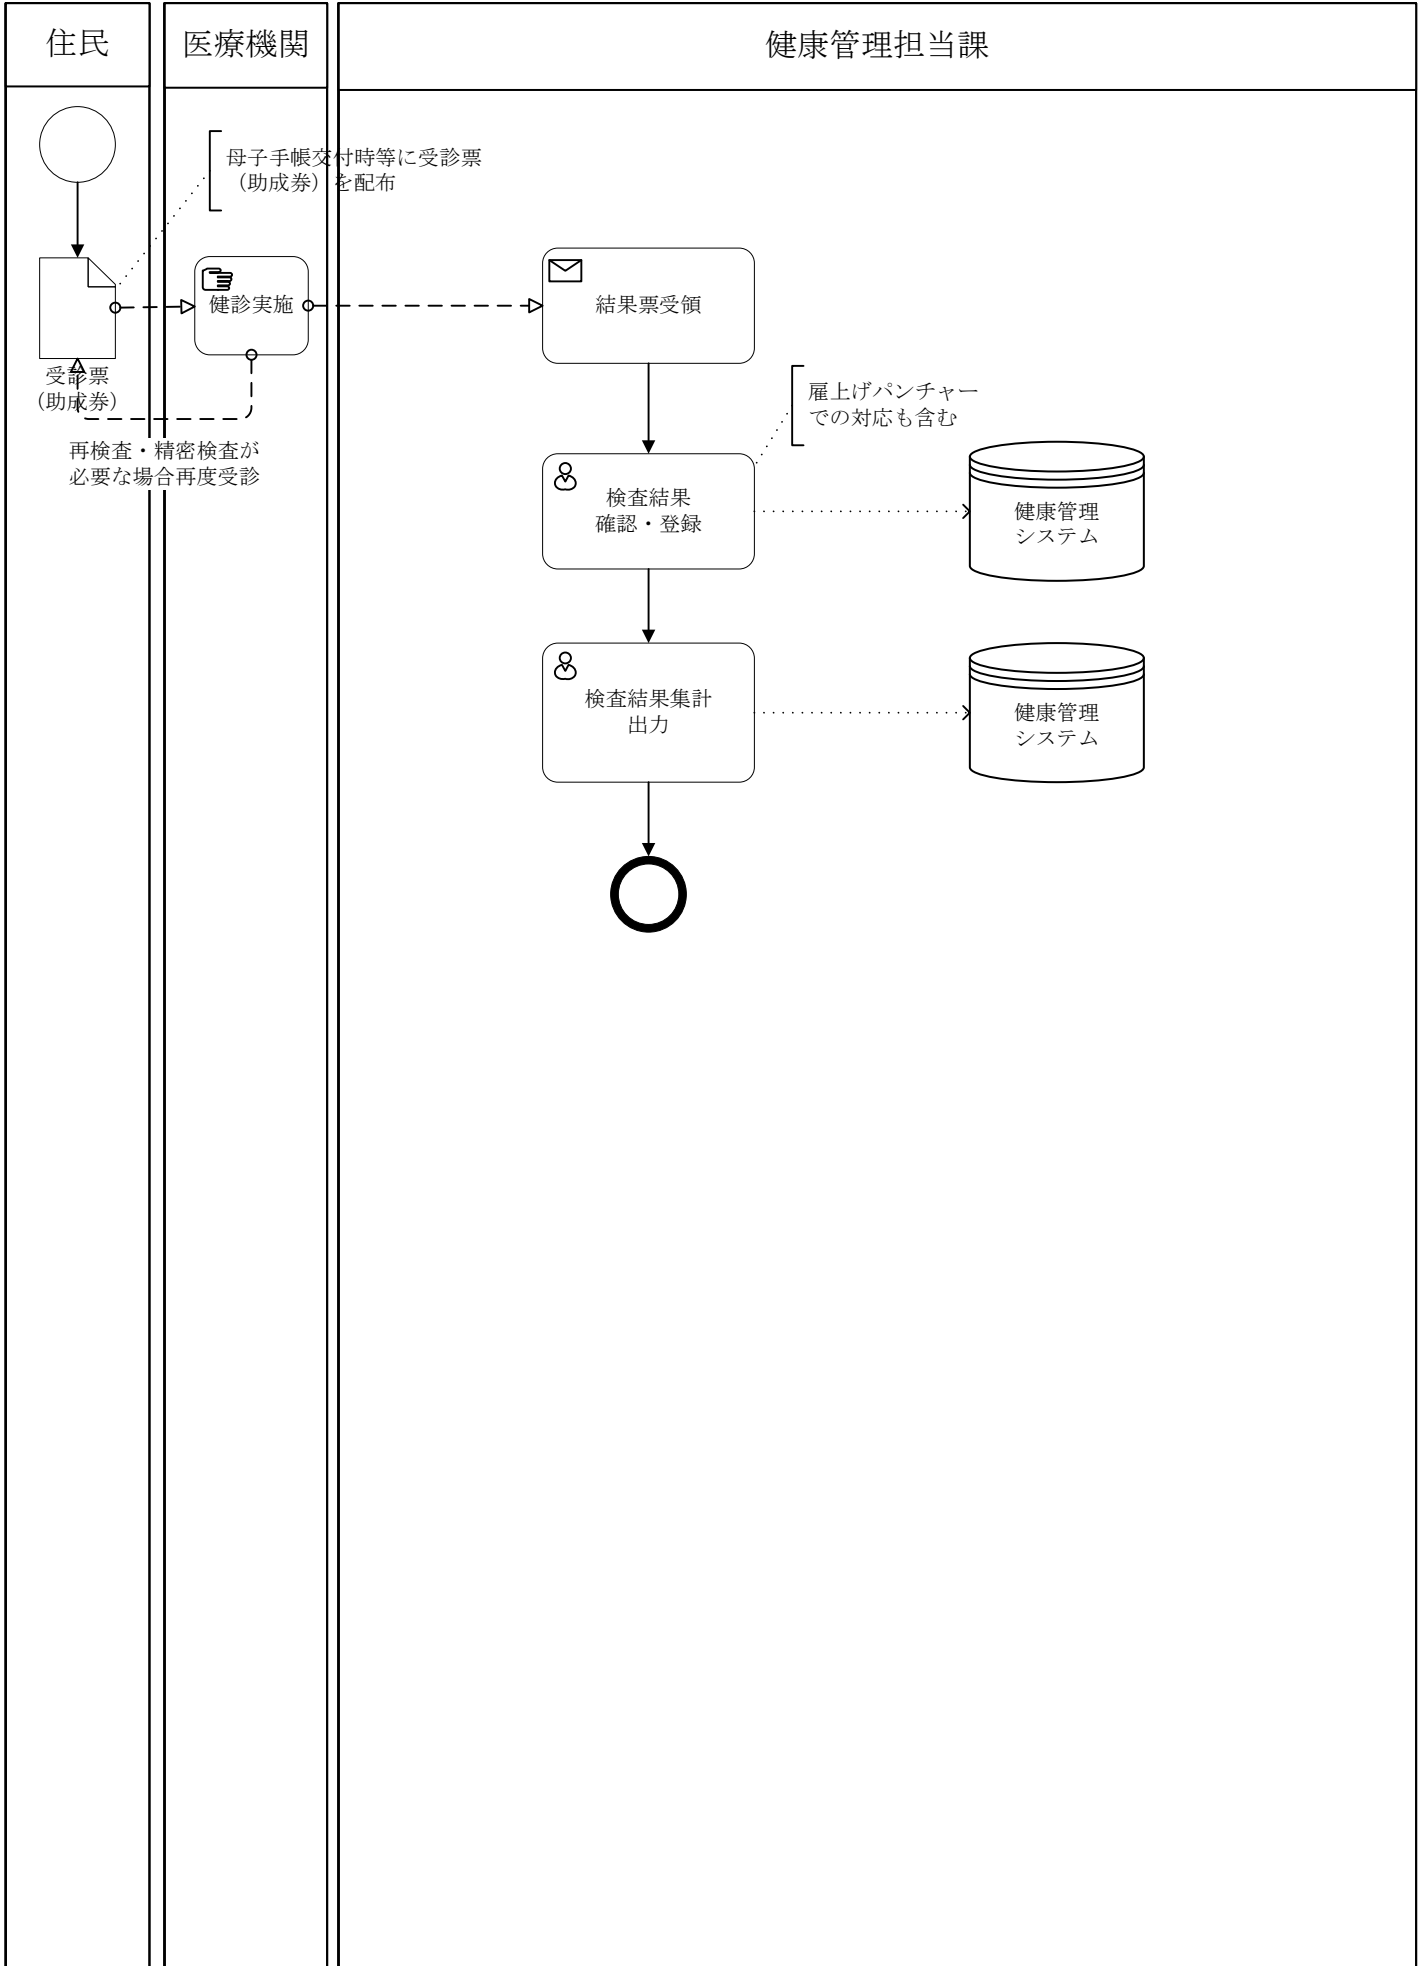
住民

医療機関

健康管理担当課

母子手帳交付時等に受診票（助成券）を配布

受診票
（助成券）

健診実施

結果票受領

再検査・精密検査が必要な場合再度受診

届上げパンチャーでの対応も含む

検査結果
確認・登録

健康管理
システム

検査結果集計
出力

健康管理
システム